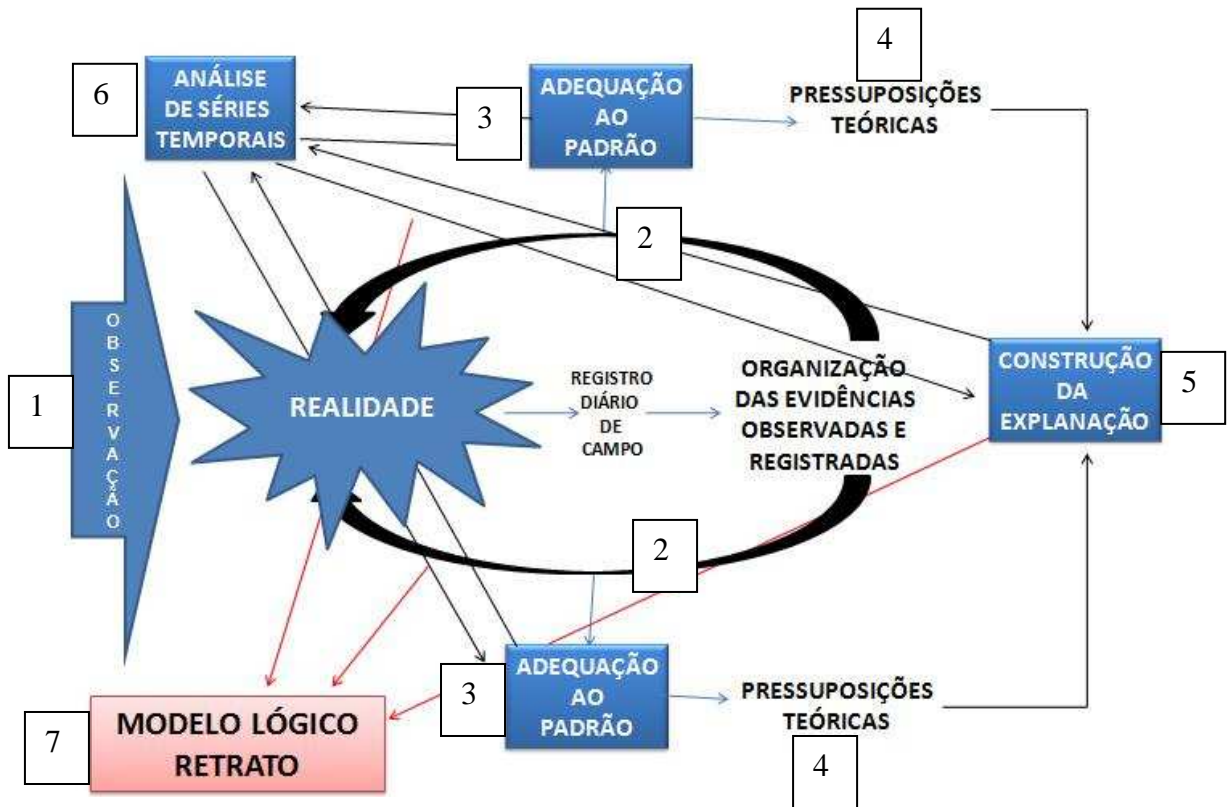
4

6

ANÁLISE DE SÉRIES TEMPORAIS

3

ADEQUAÇÃO AO PADRÃO

PRESSUPOSIÇÕES TEÓRICAS

2

O B S E R V A Ç Ã O

1

REALIDADE

REGISTRO DIÁRIO DE CAMPO

ORGANIZAÇÃO DAS EVIDÊNCIAS OBSERVADAS E REGISTRADAS

CONSTRUÇÃO DA EXPLANAÇÃO

5

2

3

ADEQUAÇÃO AO PADRÃO

PRESSUPOSIÇÕES TEÓRICAS

7

MODELO LÓGICO RETRATO

4